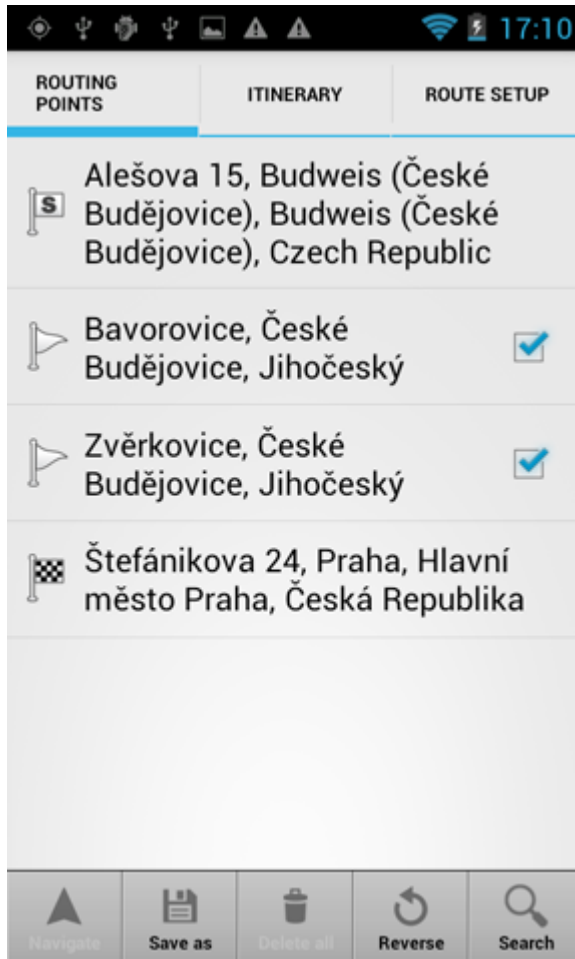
17:10

ROUTING POINTS | ITINERARY | ROUTE SETUP

S Alešova 15, Budweis (České Budějovice), Budweis (České Budějovice), Czech Republic

Bavorovice, České Budějovice, Jihočeský

Zvěrkovice, České Budějovice, Jihočeský

Štefánikova 24, Praha, Hlavní město Praha, Česká Republika

Navigate
Save as
Delete all
Reverse
Search